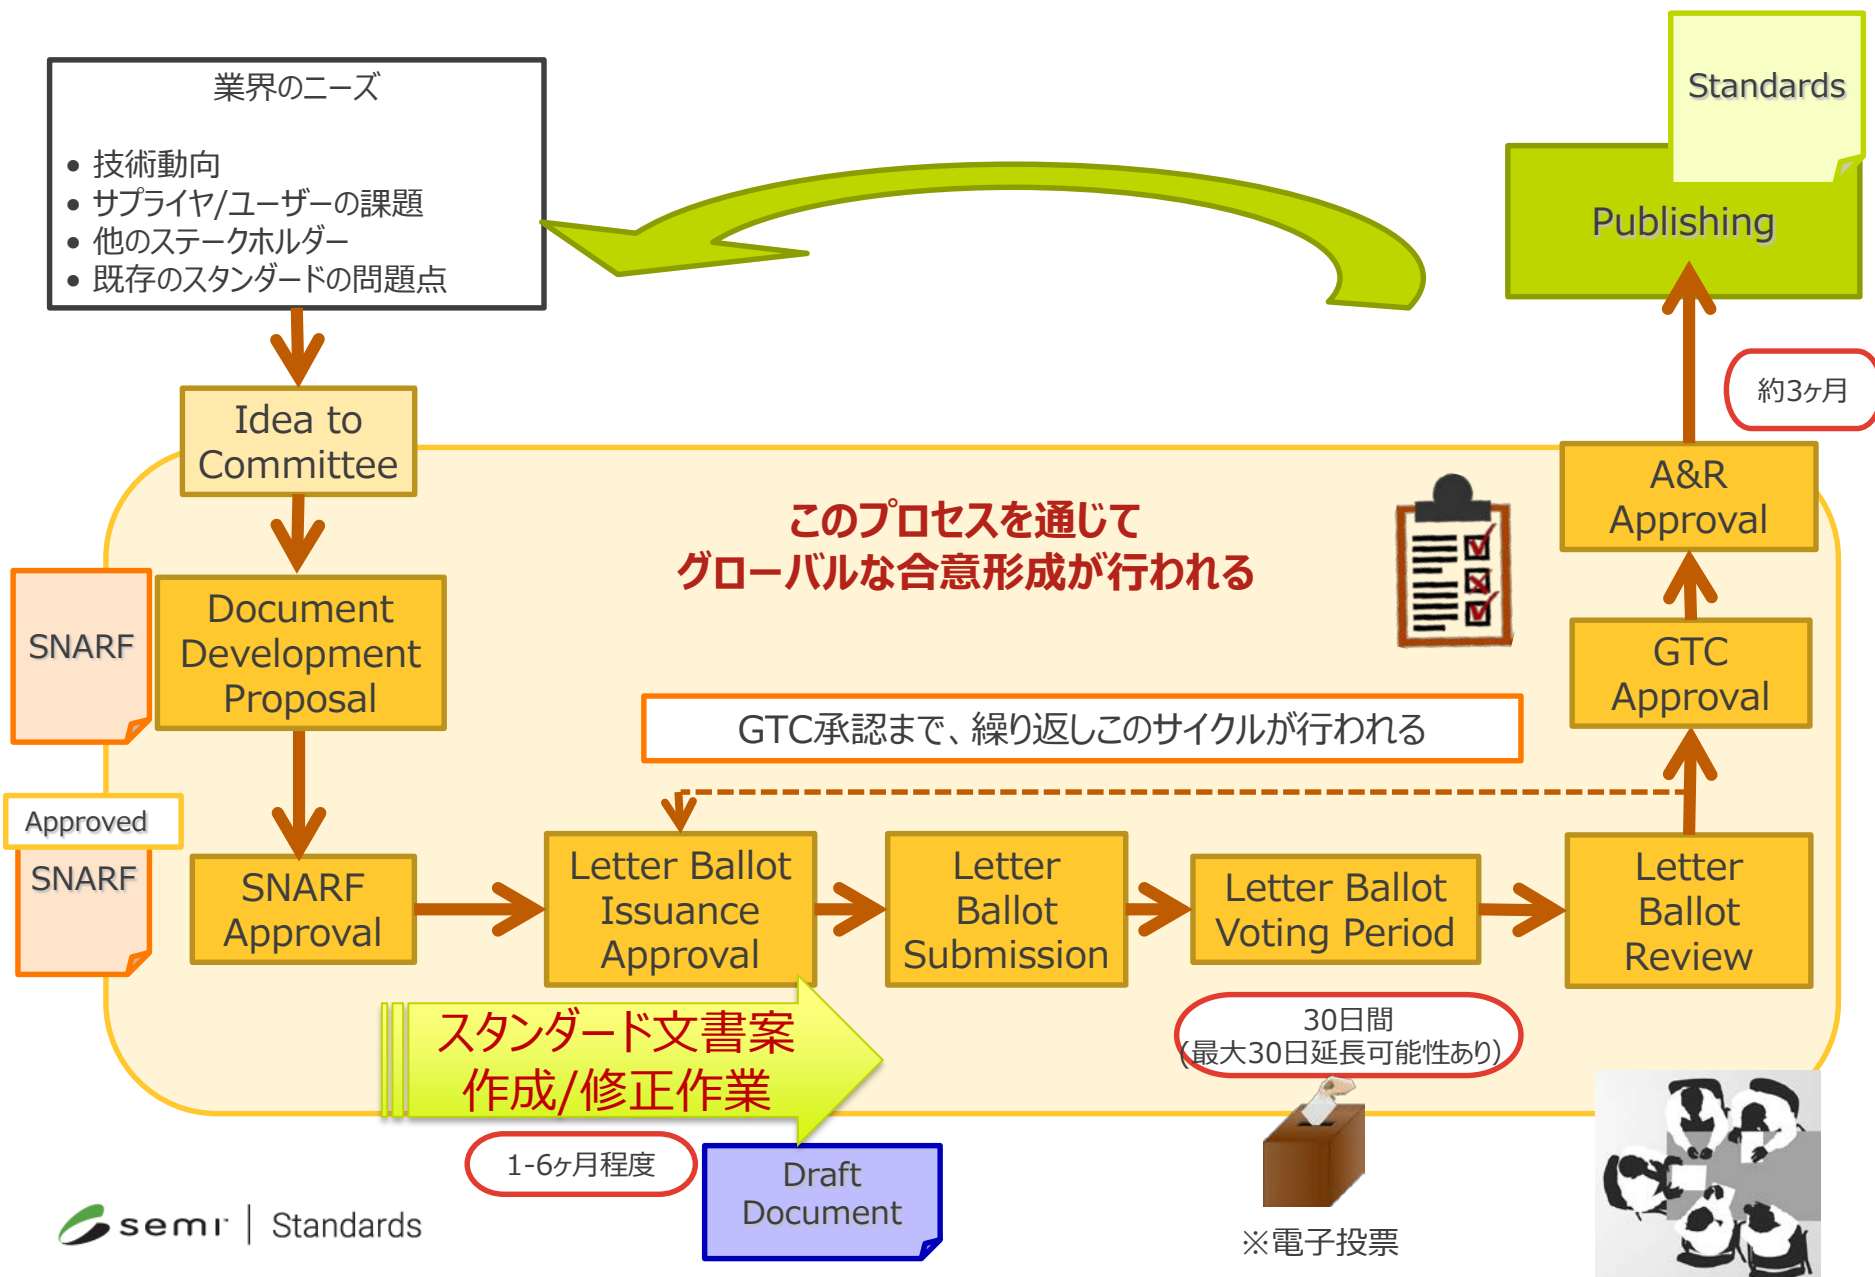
業界のニーズ

• 技術動向
• サプライヤ/ユーザーの課題
• 他のステークホルダー
• 既存のスタンダードの問題点

Standards

Publishing

約3ヶ月

Idea to Committee

このプロセスを通じて
グローバルな合意形成が行われる

A&R Approval

SNARF

Document Development Proposal

GTC Approval

GTC承認まで、繰り返しこのサイクルが行われる

Approved

SNARF

SNARF Approval

Letter Ballot Issuance Approval

Letter Ballot Submission

Letter Ballot Voting Period

Letter Ballot Review

スタンダード文書案
作成/修正作業

30日間
(最大30日延長可能性あり)

1-6ヶ月程度

Draft Document

semi | Standards

※電子投票